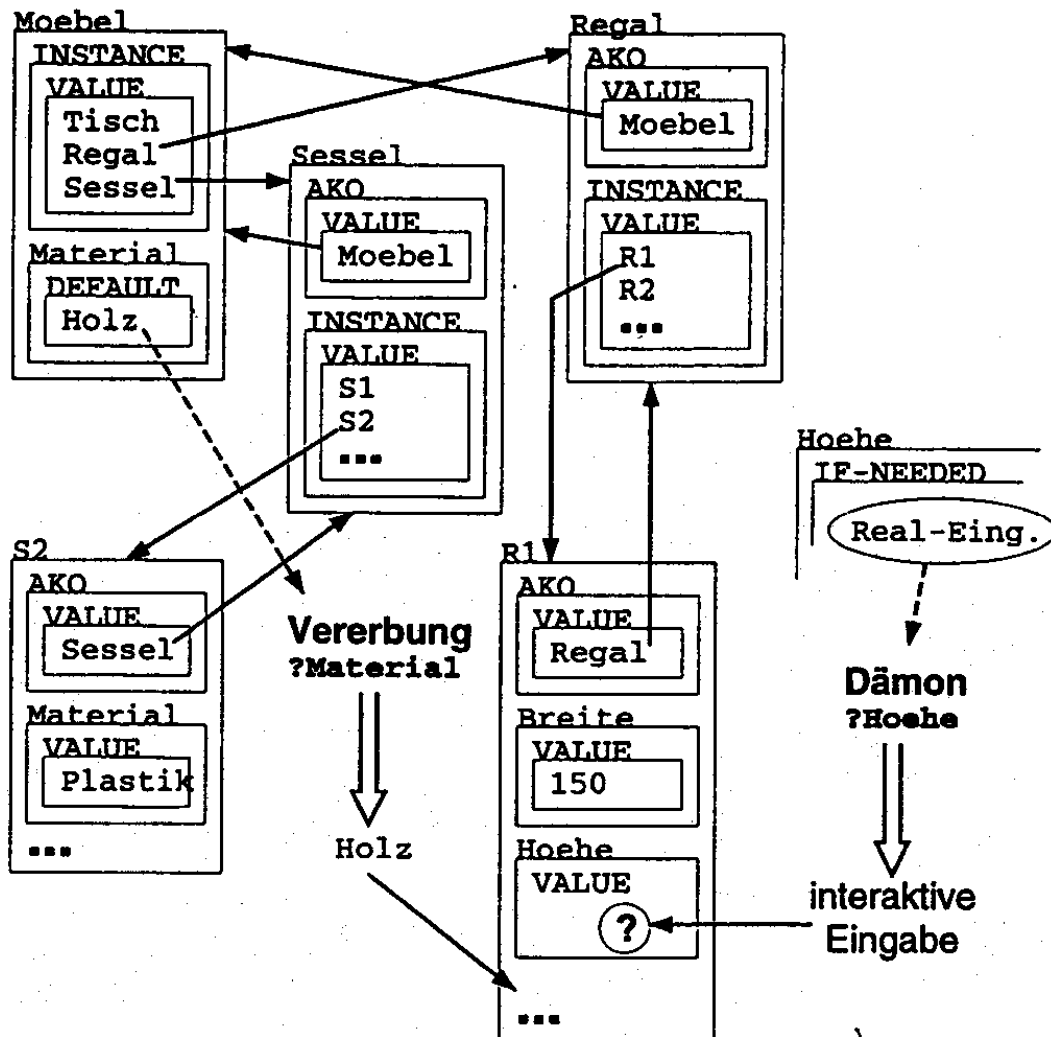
Moebel
INSTANCE
VALUE
Tisch
Regal
Sessel
Material
DEFAULT
Holz

Regal
AKO
VALUE
Moebel
INSTANCE
VALUE
R1
R2
...

Sessel
AKO
VALUE
Moebel
INSTANCE
VALUE
S1
S2
...

Hoehe
IF-NEEDED
Real-Eing.

S2
AKO
VALUE
Sessel
Material
VALUE
Plastik
...

Vererbung
?Material
Holz

R1
AKO
VALUE
Regal
Breite
VALUE
150
Hoehe
VALUE
?
...

Dämon
?Hoehe
interaktive Eingabe